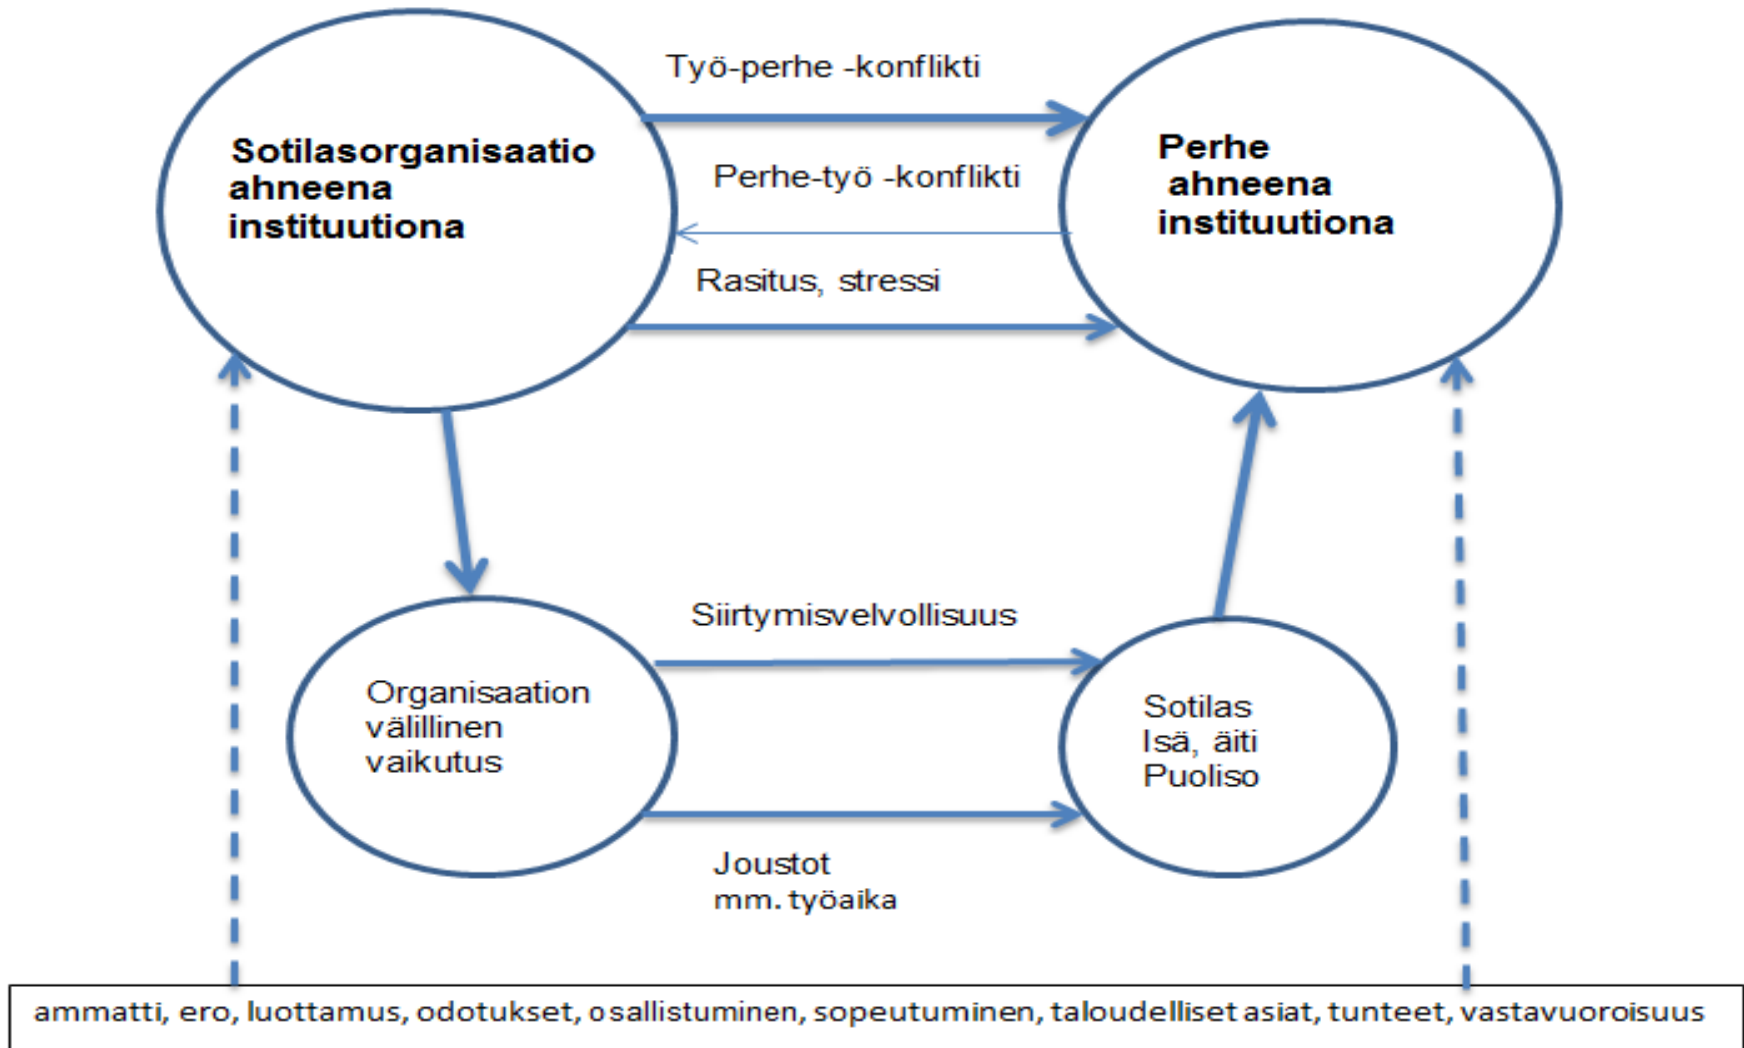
Sotilasorganisaatio ahneena instituutiona

Työ-perhe -konflikti

Perhe-työ -konflikti

Rasitus, stressi

Perhe ahneena instituutiona

Organisaation välillinen vaikutus

Siirtymisvelvollisuus

Sotilas
Isä, äiti
Puoliso

Joustot
mm. työaika

ammatti, ero, luottamus, odotukset, osallistuminen, sopeutuminen, taloudelliset asiat, tunteet, vastavuoroisuus